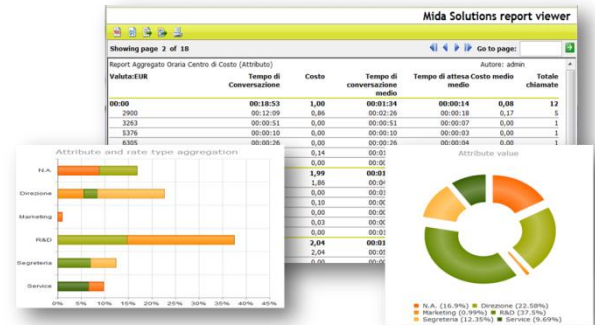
Mida Solutions report viewer

Showing page 2 of 18

Go to page:

Report Aggregato Oraria Centro di Costo (Attributo)

Autore: admin

| Valuta:EUR | Tempo di Conversazione | Costo | Tempo di conversazione medio | Tempo di attesa medio | Costo medio | Totale chiamate |
|---|---|---|---|---|---|---|
| 00:00 | 00:18:53 | 1,00 | 00:01:34 | 00:00:14 | 0,08 | 12 |
| 2900 | 00:12:09 | 0,86 | 00:02:26 | 00:00:18 | 0,17 | 5 |
| 3263 | 00:00:51 | 0,00 | 00:00:51 | 00:00:07 | 0,00 | 1 |
| 5376 | 00:00:10 | 0,00 | 00:00:10 | 00:00:03 | 0,00 | 1 |
| 6305 | 00:00:26 | 0,00 | 00:00:26 | 00:00:04 | 0,00 | 1 |
|  |  | 0,14 | 00:01 |  |  |  |
|  |  | 0,00 | 00:00 |  |  |  |
|  |  | 1,99 | 00:03 |  |  |  |
|  |  | 1,86 | 00:04 |  |  |  |
|  |  | 0,00 | 00:01 |  |  |  |
|  |  | 0,00 | 00:00 |  |  |  |
|  |  | 0,10 | 00:00 |  |  |  |
|  |  | 0,00 | 00:03 |  |  |  |
|  |  | 0,00 | 00:03 |  |  |  |
|  |  | 2,04 | 00:01 |  |  |  |
|  |  | 2,04 | 00:04 |  |  |  |
|  |  | 0,00 | 00:00 |  |  |  |

Attribute and rate type aggregation

N.A.
Direzione
Marketing
R&D
Segreteria
Service

0% 5% 10% 15% 20% 25% 30% 35% 40% 45%

Attribute value

N.A. (16.9%) Direzione (22.58%)
Marketing (0.99%) R&D (37.5%)
Segreteria (12.35%) Service (9.69%)